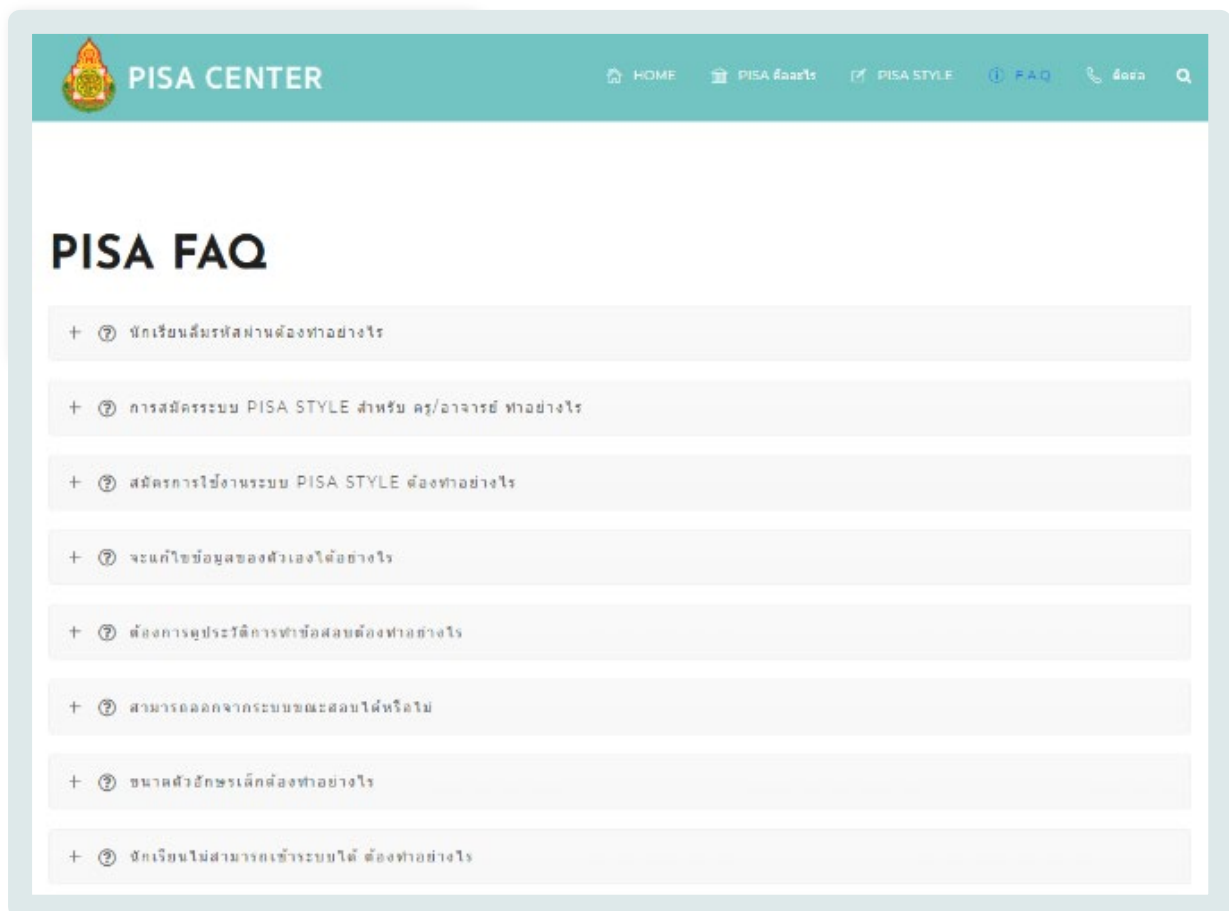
PISA CENTER

HOME PISA คืออะไร PISA STYLE FAQ ติดต่อ

PISA FAQ

+ นักเรียนลืมรหัสผ่านต้องทำอย่างไร

+ การสมัครระบบ PISA STYLE สำหรับ ครู/อาจารย์ ทำอย่างไร

+ สมัครการใช้งานระบบ PISA STYLE ต้องทำอย่างไร

+ จะแก้ไขข้อมูลของตัวเองได้อย่างไร

+ ต้องการดูประวัติการทำข้อสอบต้องทำอย่างไร

+ สามารถออกจากระบบขณะสอบได้หรือไม่

+ ขนาดตัวอักษรเล็กต้องทำอย่างไร

+ นักเรียนไม่สามารถเข้าระบบได้ ต้องทำอย่างไร